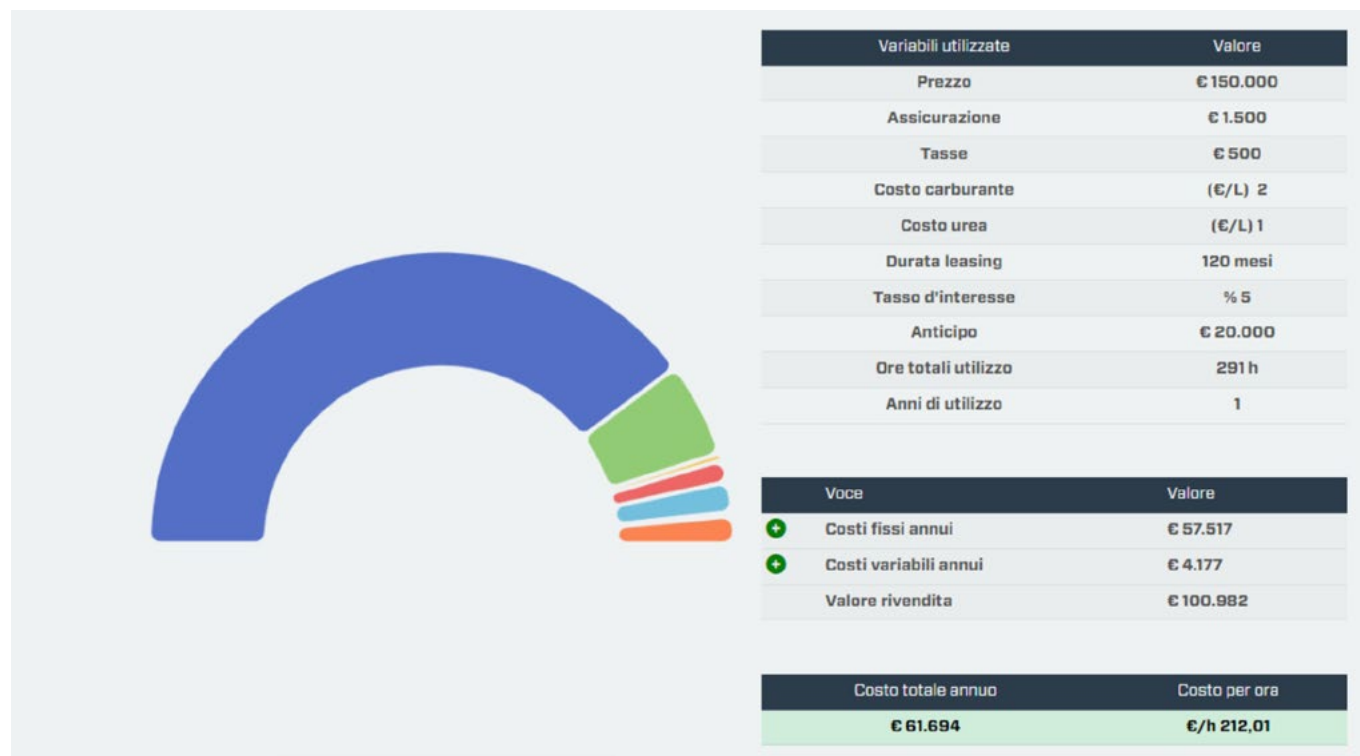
| Variabili utilizzate | Valore |
|---|---|
| Prezzo | € 150.000 |
| Assicurazione | € 1.500 |
| Tasse | € 500 |
| Costo carburante | (€/L) 2 |
| Costo urea | (€/L) 1 |
| Durata leasing | 120 mesi |
| Tasso d'interesse | % 5 |
| Anticipo | € 20.000 |
| Ore totali utilizzo | 291 h |
| Anni di utilizzo | 1 |

| Voce | Valore |
|---|---|
| Costi fissi annui | € 57.517 |
| Costi variabili annui | € 4.177 |
| Valore rivendita | € 100.982 |

| Costo totale annuo | Costo per ora |
|---|---|
| € 61.694 | €/h 212,01 |